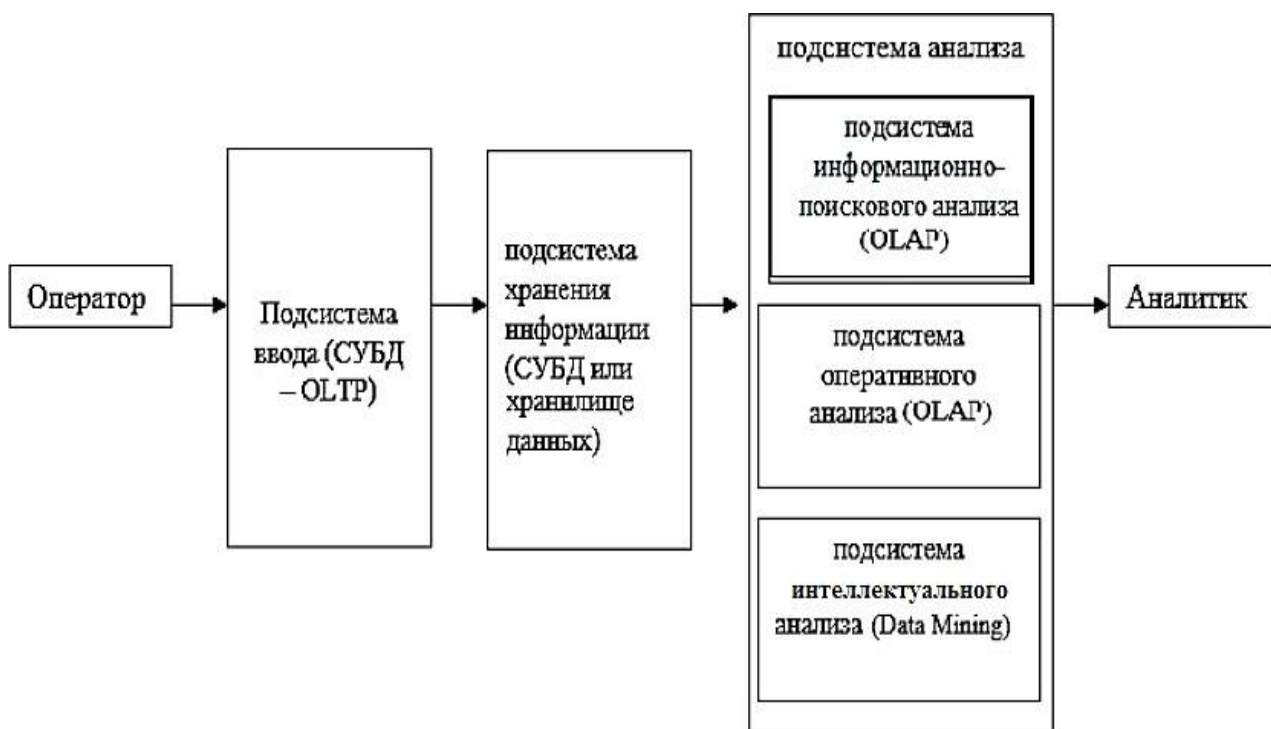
Оператор

Подсистема ввода (СУБД – OLTP)

подсистема хранения информации (СУБД или хранилище данных)

подсистема анализа

подсистема информационно-поискового анализа (OLAP)

подсистема оперативного анализа (OLAP)

подсистема интеллектуального анализа (Data Mining)

Аналитик